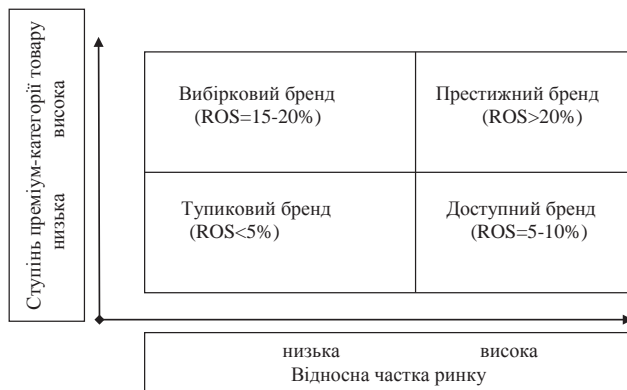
Ступінь преміум-категорії товару
висока
низька

| Вибірковий бренд (ROS=15-20%) | Престижний бренд (ROS>20%) |
|---|---|
| Тупиковий бренд (ROS<5%) | Доступний бренд (ROS=5-10%) |

низька
висока
Відносна частка ринку